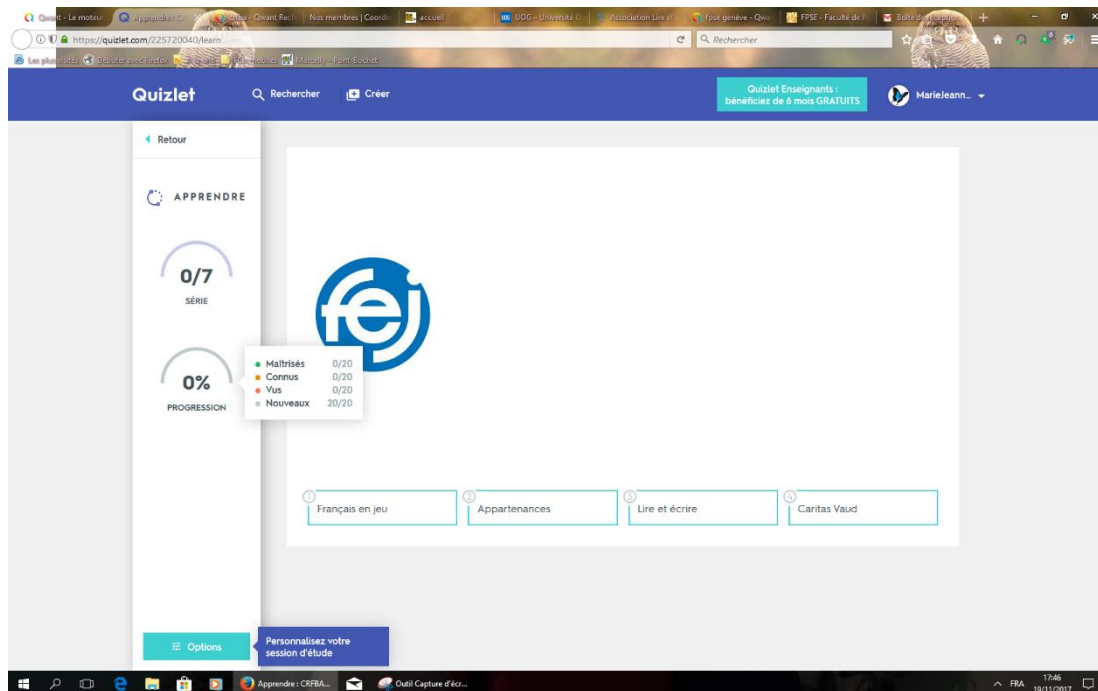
Qwant - Le moteur | Apprendre : Cr | Qwant Rech | Nos membres | Coordi | accueil | UOG – Université | Association Lire et | fpse genève - Qwa | FPSE - Faculté de | Boîte de réception

https://quizlet.com/225720040/learn

Rechercher

Les plus visités | Débuter avec Firefox | Mobiles | Marcelly - Pont-Bochet

Quizlet | Rechercher | Créer | Quizlet Enseignants : bénéficiez de 6 mois GRATUITS | MarieJeann...

Retour

APPRENDRE

0/7
SÉRIE

0%
PROGRESSION

Maîtrisés 0/20
Connus 0/20
Vus 0/20
Nouveaux 20/20

fej

1 Français en jeu
2 Appartenances
3 Lire et écrire
4 Caritas Vaud

Options

Personnalisez votre session d'étude

Apprendre : CRFBA... | Outil Capture d'écr...

FRA 17:46 19/11/2017